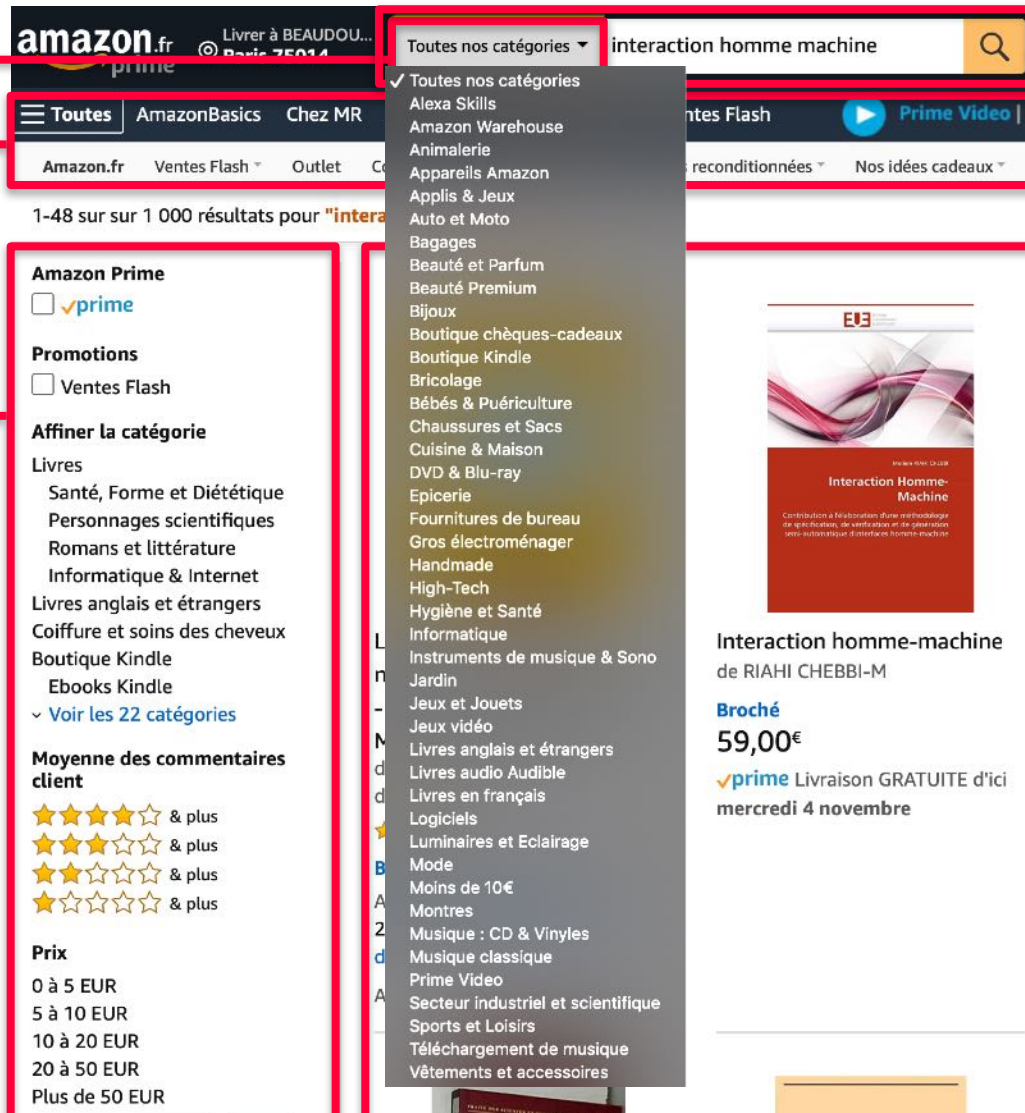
amazon.fr prime

Livrer à BEAUDOU... Paris 75014

Toutes nos catégories

interaction homme machine

✓ Toutes nos catégories
Alexa Skills
Amazon Warehouse
Animalerie
Appareils Amazon
Applis & Jeux
Auto et Moto
Bagages
Beauté et Parfum
Beauté Premium
Bijoux
Boutique chèques-cadeaux
Boutique Kindle
Bricolage
Bébés & Puériculture
Chaussures et Sacs
Cuisine & Maison
DVD & Blu-ray
Epicerie
Fournitures de bureau
Gros électroménager
Handmade
High-Tech
Hygiène et Santé
Informatique
Instruments de musique & Sono
Jardin
Jeux et Jouets
Jeux vidéo
Livres anglais et étrangers
Livres audio Audible
Livres en français
Logiciels
Luminaires et Eclairage
Mode
Moins de 10€
Montres
Musique : CD & Vinyles
Musique classique
Prime Video
Secteur industriel et scientifique
Sports et Loisirs
Téléchargement de musique
Vêtements et accessoires

Toutes AmazonBasics Chez MR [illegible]ntes Flash Prime Video |

Amazon.fr Ventes Flash Outlet Co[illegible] reconditionnées Nos idées cadeaux

1-48 sur sur 1 000 résultats pour "intera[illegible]

Amazon Prime
prime

Promotions
Ventes Flash

Affiner la catégorie
Livres
Santé, Forme et Diététique
Personnages scientifiques
Romans et littérature
Informatique & Internet
Livres anglais et étrangers
Coiffure et soins des cheveux
Boutique Kindle
Ebooks Kindle
Voir les 22 catégories

Moyenne des commentaires client
& plus
& plus
& plus
& plus

Prix
0 à 5 EUR
5 à 10 EUR
10 à 20 EUR
20 à 50 EUR
Plus de 50 EUR

EUE
Interaction Homme-Machine

Interaction homme-machine
de RIAHI CHEBBI-M
Broché
59,00€
prime Livraison GRATUITE d'ici mercredi 4 novembre